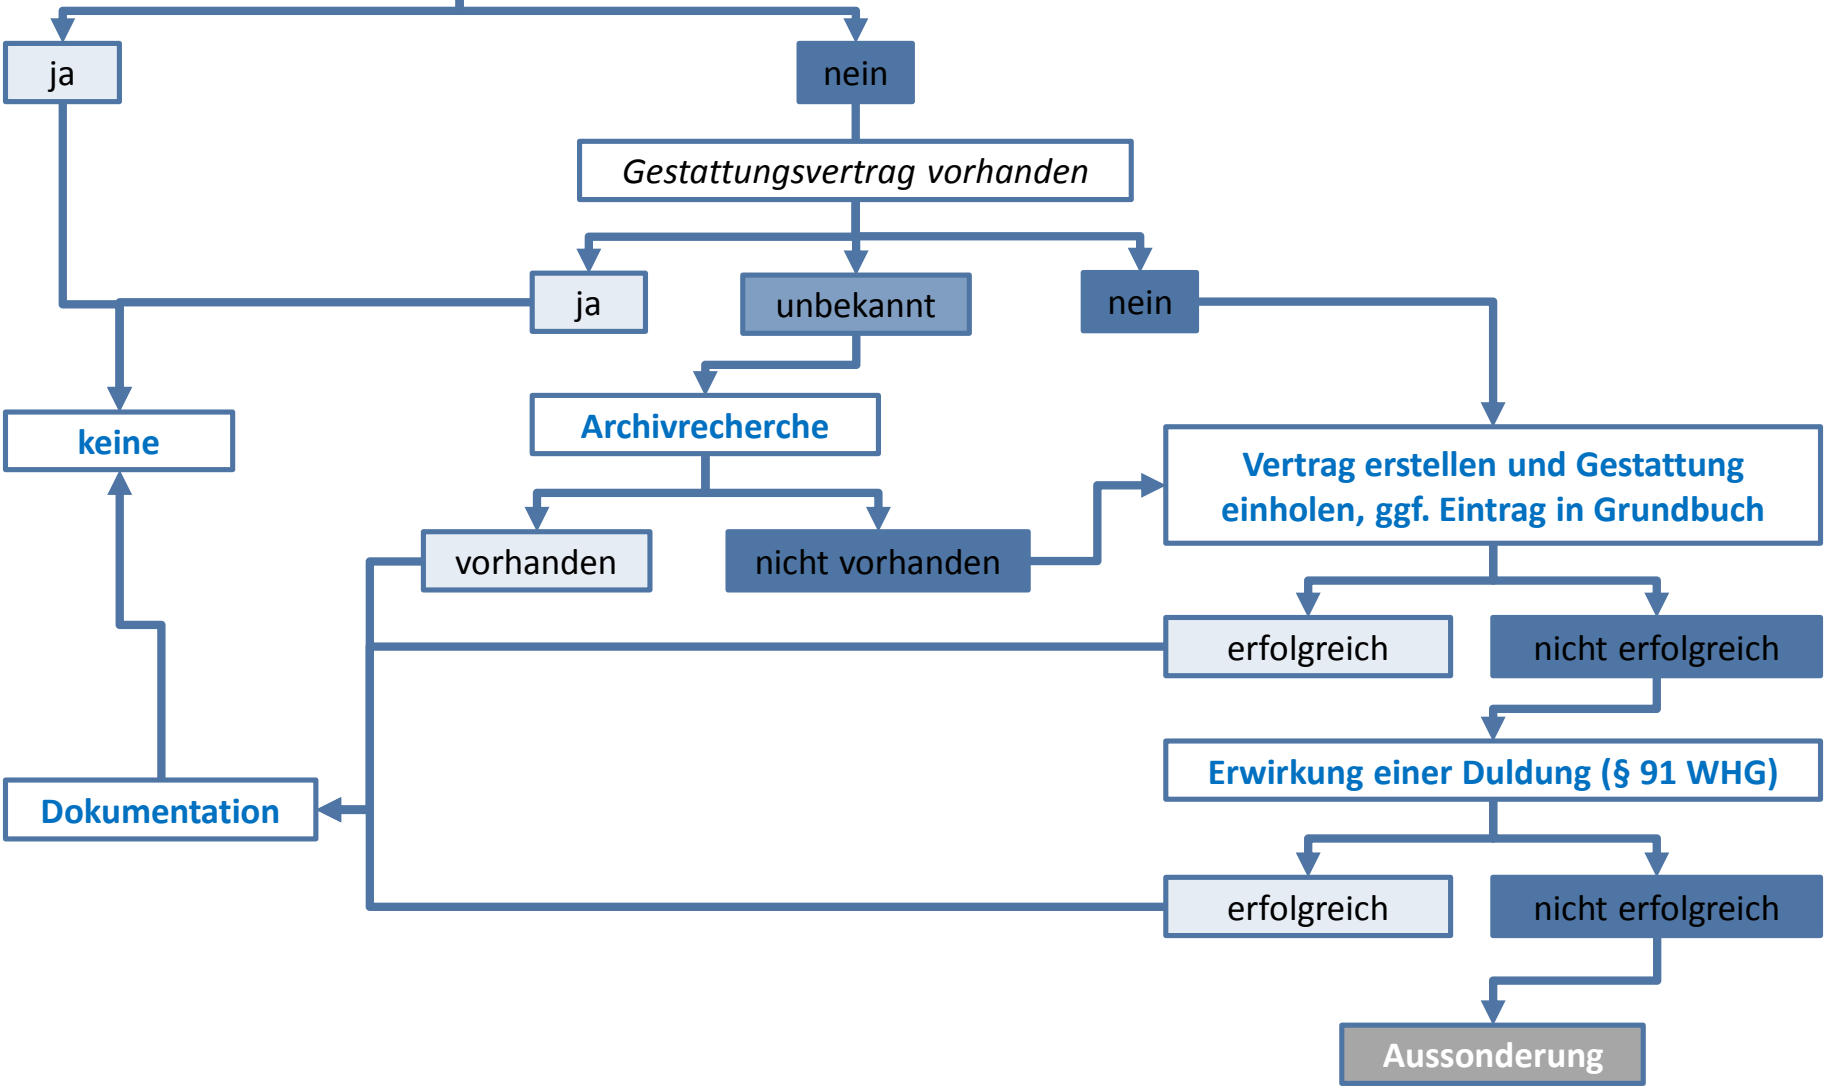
ja

nein

Gestattungsvertrag vorhanden

ja

unbekannt

nein

keine

Archivrecherche

Vertrag erstellen und Gestattung einholen, ggf. Eintrag in Grundbuch

vorhanden

nicht vorhanden

erfolgreich

nicht erfolgreich

Erwirkung einer Duldung (§ 91 WHG)

Dokumentation

erfolgreich

nicht erfolgreich

Aussonderung